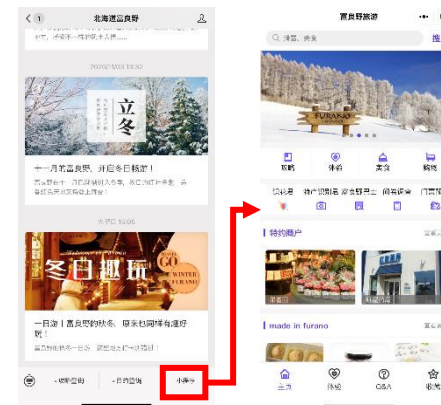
北海道富良野

2020年11月03日 18:32

立冬

十一月若富良野，开启冬日畅游！

冬日趣玩

WINTER
FURANO

一日游丨富良野的秋冬，原来也同样有趣好玩！

+切换查询

+日内查询

小程序

富良野旅游

攻略
体验
美食
购物

特约商户

made in furano

主页
体验
Q&A
收藏